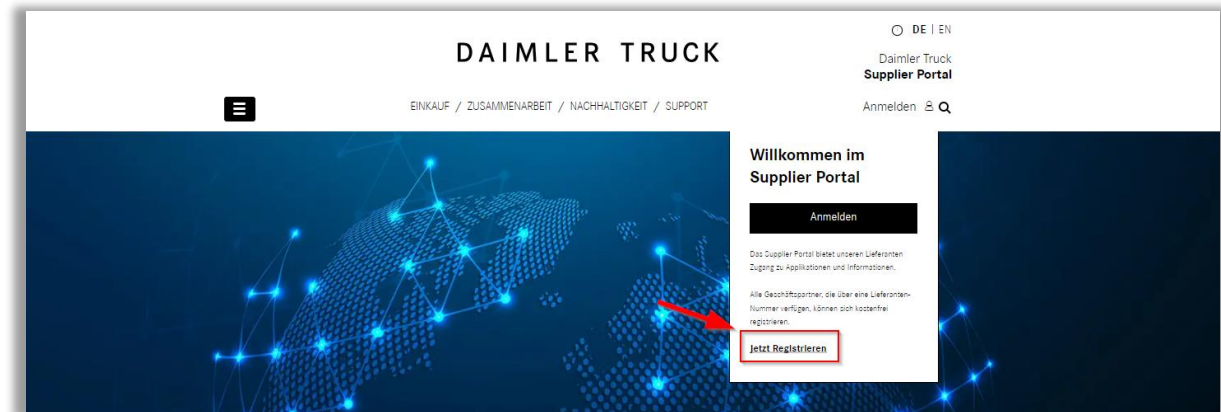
DE | EN

DAIMLER TRUCK

Daimler Truck
Supplier Portal

EINKAUF / ZUSAMMENARBEIT / NACHHALTIGKEIT / SUPPORT

Anmelden

Willkommen im Supplier Portal

Anmelden

Das Supplier Portal bietet unseren Lieferanten Zugang zu Applikationen und Informationen.

Alle Geschäftspartner, die über eine Lieferanten-Nummer verfügen, können sich kostenfrei registrieren.

Jetzt Registrieren